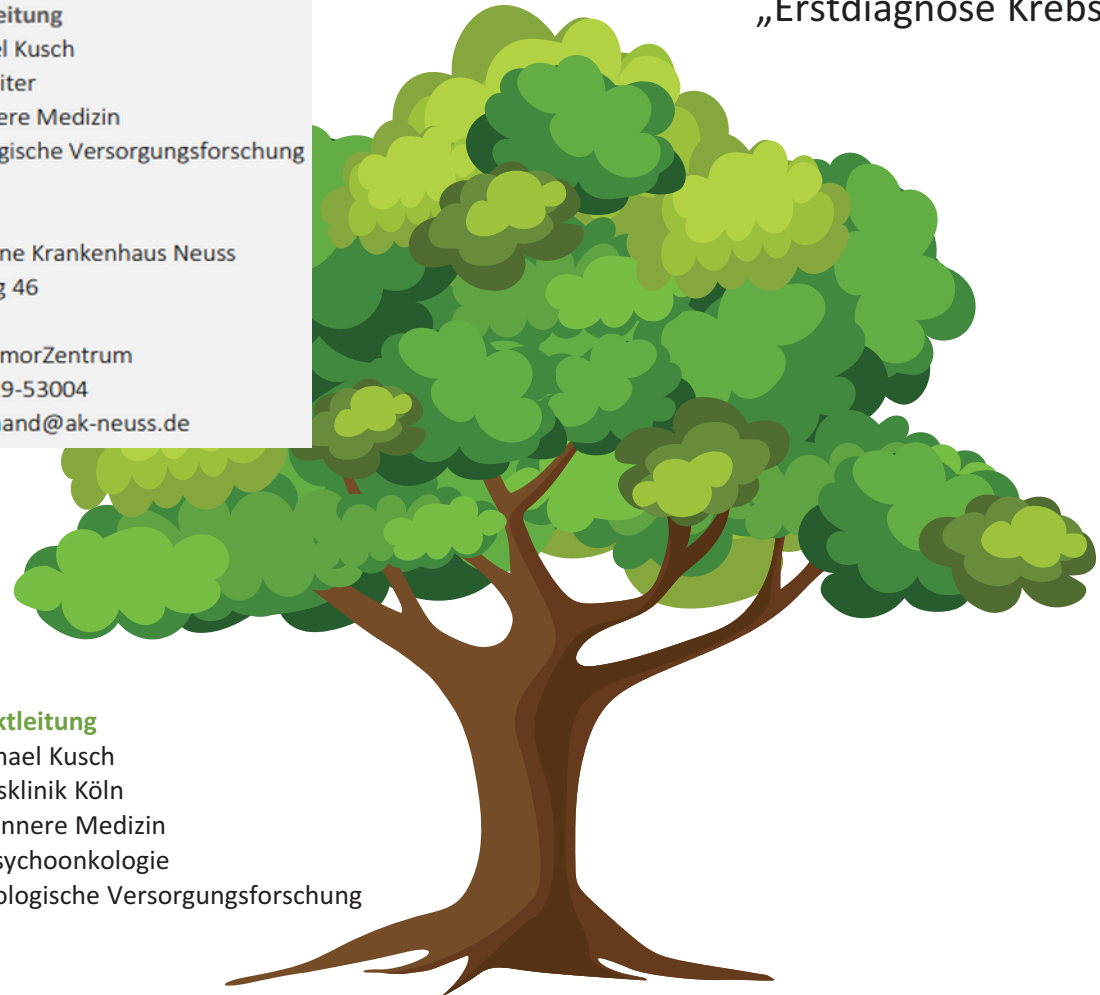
eitung
el Kusch
iter
ere Medizin
gische Versorgungsforschung

ne Krankenhaus Neuss
g 46

morZentrum
9-53004
and@ak-neuss.de

„Erstdiagnose Krebs

ktleitung
hael Kusch
sklinik Köln
nnere Medizin
sychoonkologie
ologische Versorgungsforschung